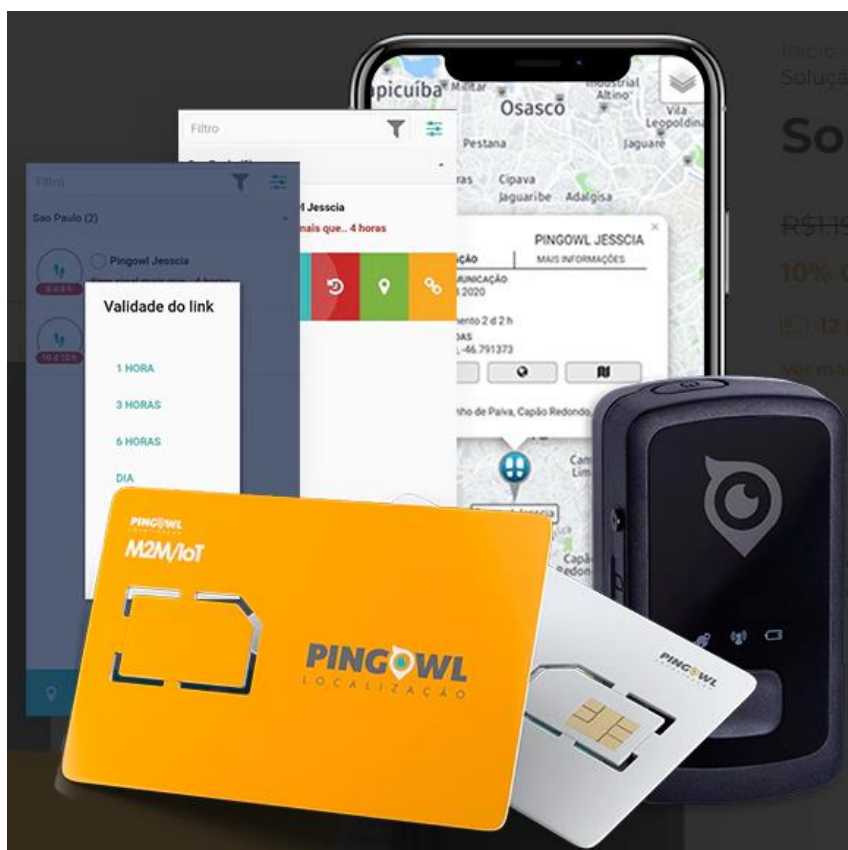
Início
Soluçõ
So
R$1.15
10%
12
Ver ma

apicuíba Osasco Industrial Altino Vila Leopoldina Pestana Jaguaré Cipava Jaguaribe Adalgisa

Filtro
São Paulo (2)
Pingowl Jesscia
Validade do link
1 HORA
3 HORAS
6 HORAS
DIA

Filtro
l Jesscia
mais que.. 4 horas

PINGOWL JESSCIA
MAIS INFORMAÇÕES
MUNICAÇÃO
2020
mento 2 d 2 h
-46.791373
nho de Paiva, Capão Redondo,

PINGOWL
M2M/IoT
PINGOWL
LOCALIZAÇÃO
PINGOWL